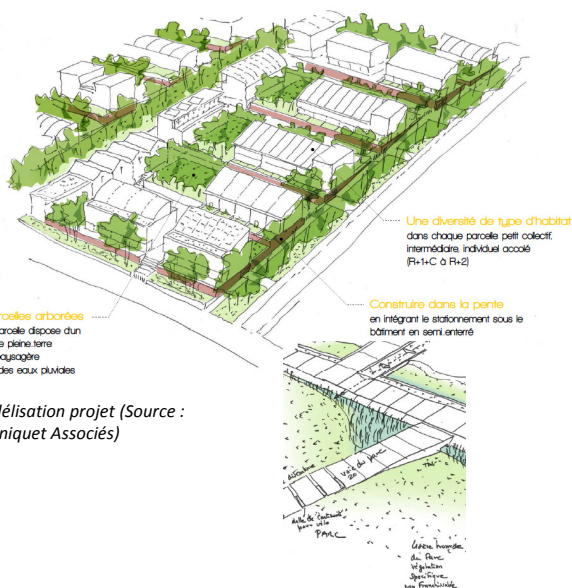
Une diversité de type d'habitat
dans chaque parcelle petit collectif, intermédiaire, individuel accolé (R+1+C à R+2)

Construire dans la pente
en intégrant le stationnement sous le bâtiment en semi-enterré

rcelles arborées
arcelle dispose d'un
e pleine terre
aysagère
des eaux pluviales

délisation projet (Source :
niquet Associés)

allée de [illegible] pour vélo
voie de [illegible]
PARC
lisière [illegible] du Parc
végétation spécifique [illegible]